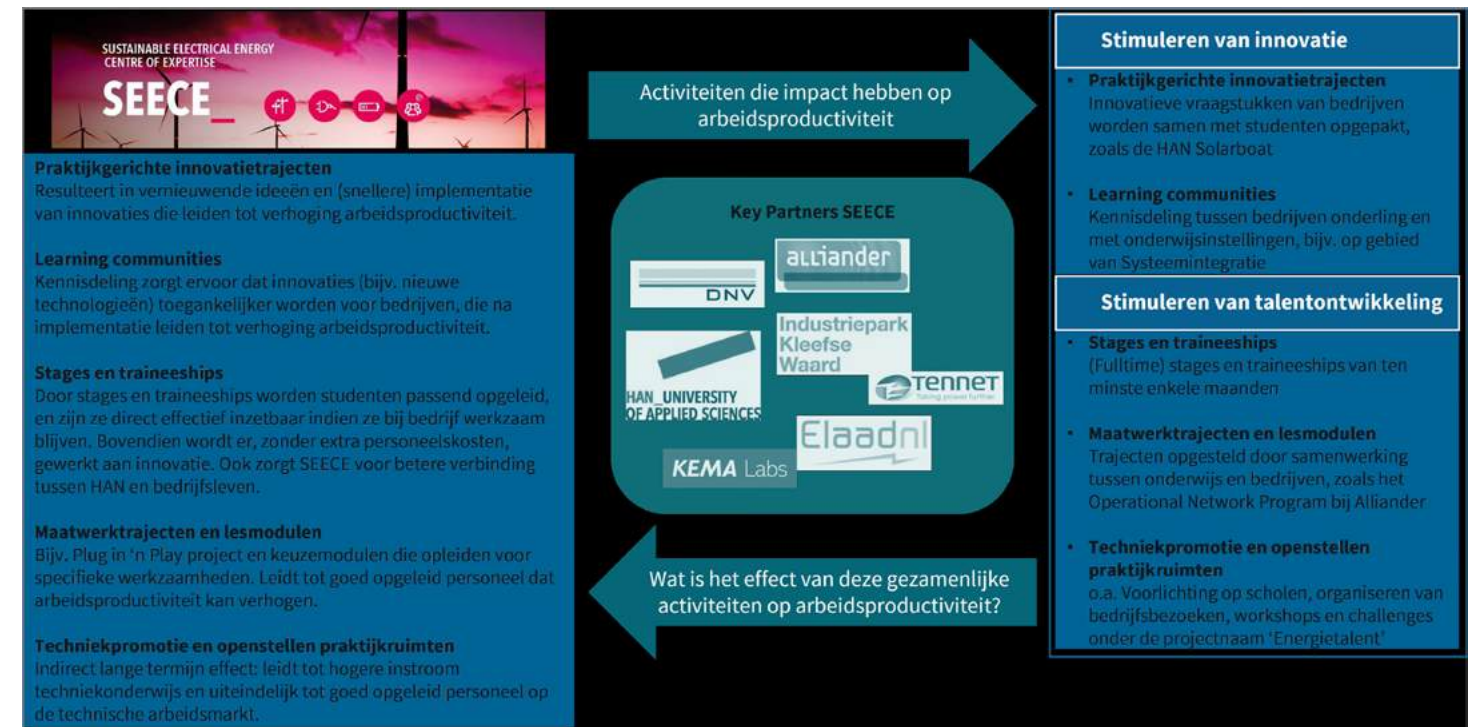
SUSTAINABLE ELECTRICAL ENERGY
CENTRE OF EXPERTISE
SEECE_

Praktijkgerichte innovatietrajecten
Resulteert in vernieuwende ideeën en (snellere) implementatie van innovaties die leiden tot verhoging arbeidsproductiviteit.

Learning communities
Kennisdeling zorgt ervoor dat innovaties (bijv. nieuwe technologieën) toegankelijker worden voor bedrijven, die na implementatie leiden tot verhoging arbeidsproductiviteit.

Stages en traineeships
Door stages en traineeships worden studenten passend opgeleid, en zijn ze direct effectief inzetbaar indien ze bij bedrijf werkzaam blijven. Bovendien wordt er, zonder extra personeelskosten, gewerkt aan innovatie. Ook zorgt SEECE voor betere verbinding tussen HAN en bedrijfsleven.

Maatwerktrajecten en lesmodulen
Bijv. Plug in 'n Play project en keuzemodulen die opleiden voor specifieke werkzaamheden. Leidt tot goed opgeleid personeel dat arbeidsproductiviteit kan verhogen.

Techniekpromotie en openstellen praktijkruimten
Indirect lange termijn effect: leidt tot hogere instroom techniekonderwijs en uiteindelijk tot goed opgeleid personeel op de technische arbeidsmarkt.

Activiteiten die impact hebben op arbeidsproductiviteit

Key Partners SEECE
DNV
alliander
HAN_UNIVERSITY OF APPLIED SCIENCES
Industriepark Kleefse Waard
TENNET Taking power further
Elaadnl
KEMA Labs

Wat is het effect van deze gezamenlijke activiteiten op arbeidsproductiviteit?

Stimuleren van innovatie
• Praktijkgerichte innovatietrajecten
Innovatieve vraagstukken van bedrijven worden samen met studenten opgepakt, zoals de HAN Solarboat
• Learning communities
Kennisdeling tussen bedrijven onderling en met onderwijsinstellingen, bijv. op gebied van Systeemintegratie

Stimuleren van talentontwikkeling
• Stages en traineeships
(Fulltime) stages en traineeships van ten minste enkele maanden
• Maatwerktrajecten en lesmodulen
Trajecten opgesteld door samenwerking tussen onderwijs en bedrijven, zoals het Operational Network Program bij Alliander
• Techniekpromotie en openstellen praktijkruimten
o.a. Voorlichting op scholen, organiseren van bedrijfsbezoeken, workshops en challenges onder de projectnaam 'Energietalent'